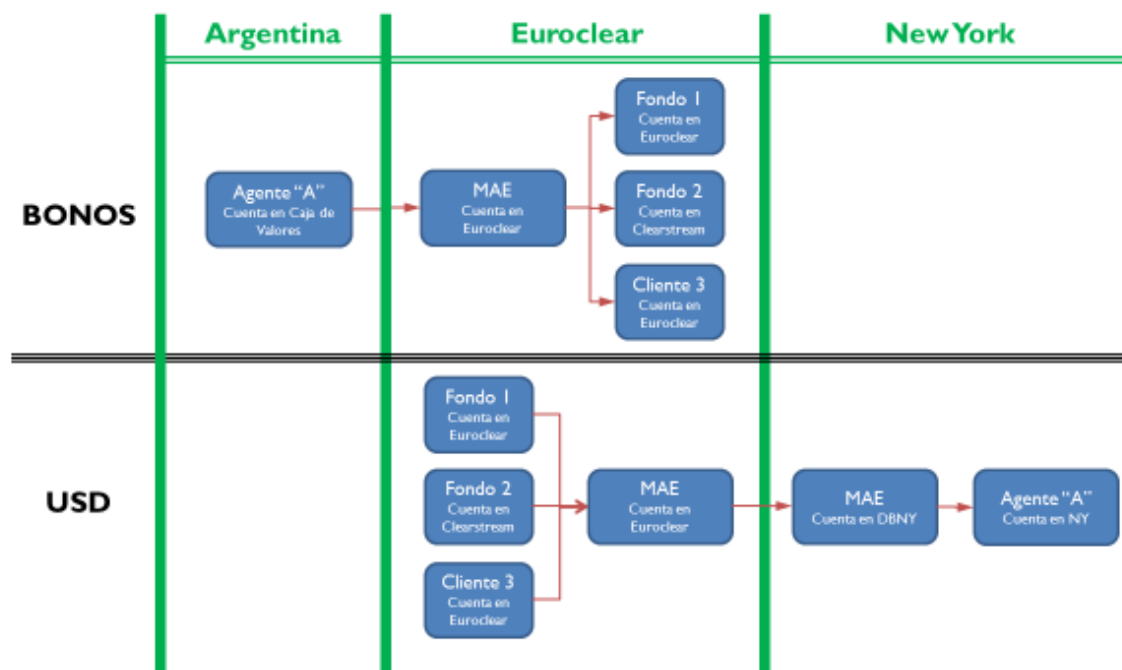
Argentina

Euroclear

New York

BONOS

Agente "A"
Cuenta en Caja de Valores

MAE
Cuenta en Euroclear

Fondo 1
Cuenta en Euroclear

Fondo 2
Cuenta en Clearstream

Cliente 3
Cuenta en Euroclear

USD

Fondo 1
Cuenta en Euroclear

Fondo 2
Cuenta en Clearstream

Cliente 3
Cuenta en Euroclear

MAE
Cuenta en Euroclear

MAE
Cuenta en DBNY

Agente "A"
Cuenta en NY